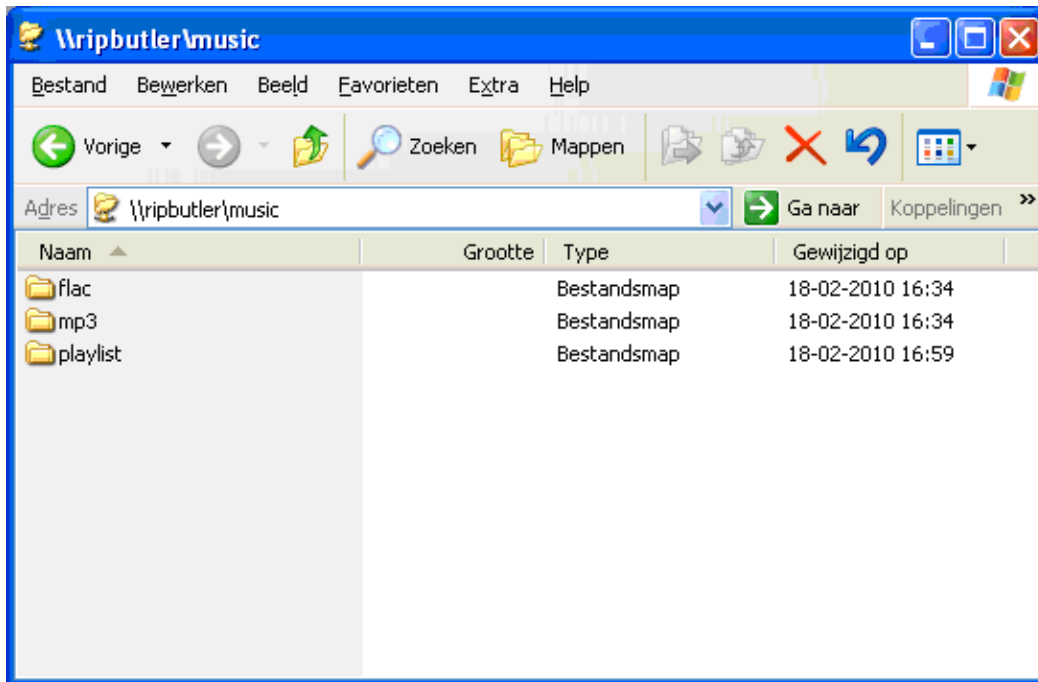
\\ripbutler\music

Bestand Bewerken Beeld Favorieten Extra Help

Vorige Zoeken Mappen

Adres \\ripbutler\music Ga naar Koppelingen »

| Naam | Grootte | Type | Gewijzigd op |
|---|---|---|---|
| flac | | Bestandsmap | 18-02-2010 16:34 |
| mp3 | | Bestandsmap | 18-02-2010 16:34 |
| playlist | | Bestandsmap | 18-02-2010 16:59 |